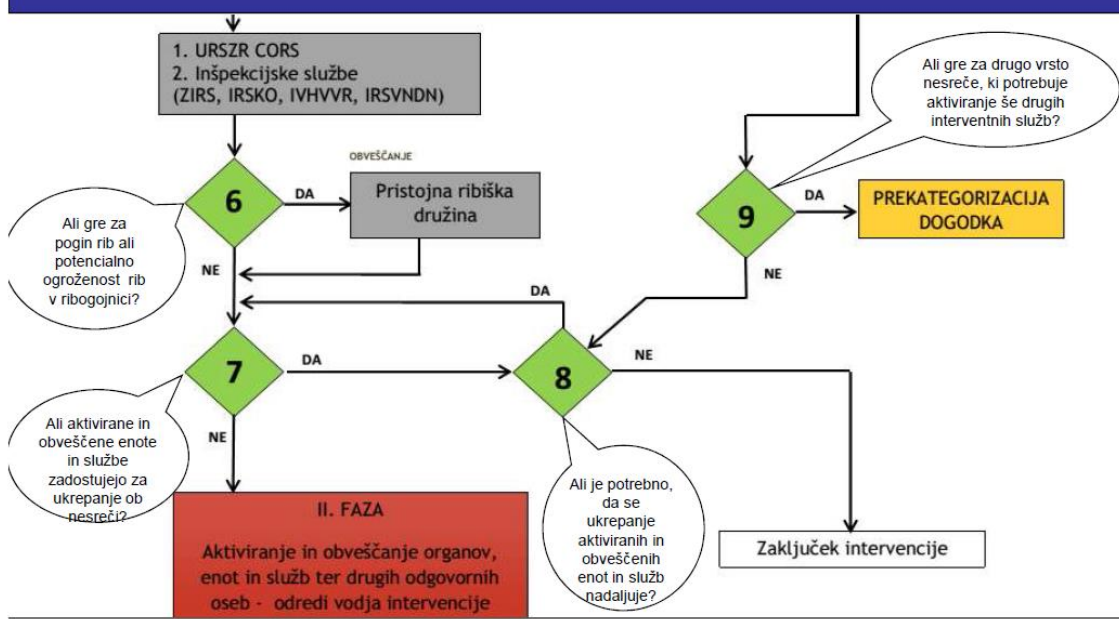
1. URSZR CORS
2. Inšpekcijske službe (ZIRS, IRSKO, IVHVVR, IRSVNDN)

Ali gre za drugo vrsto nesreče, ki potrebuje aktiviranje še drugih interventnih služb?

OBVEŠČANJE

6

DA

Pristojna ribiška družina

Ali gre za pogin rib ali potencialno ogroženost rib v ribogojnici?

NE

9

DA

PREKATEGORIZACIJA DOGODKA

NE

DA

7

DA

8

NE

Ali aktivirane in obveščene enote in službe zadostujejo za ukrepanje ob nesreči?

NE

II. FAZA

Aktiviranje in obveščanje organov, enot in služb ter drugih odgovornih oseb - odredi vodja intervencije

Ali je potrebno, da se ukrepanje aktiviranih in obveščenih enot in služb nadaljuje?

Zaključek intervencije